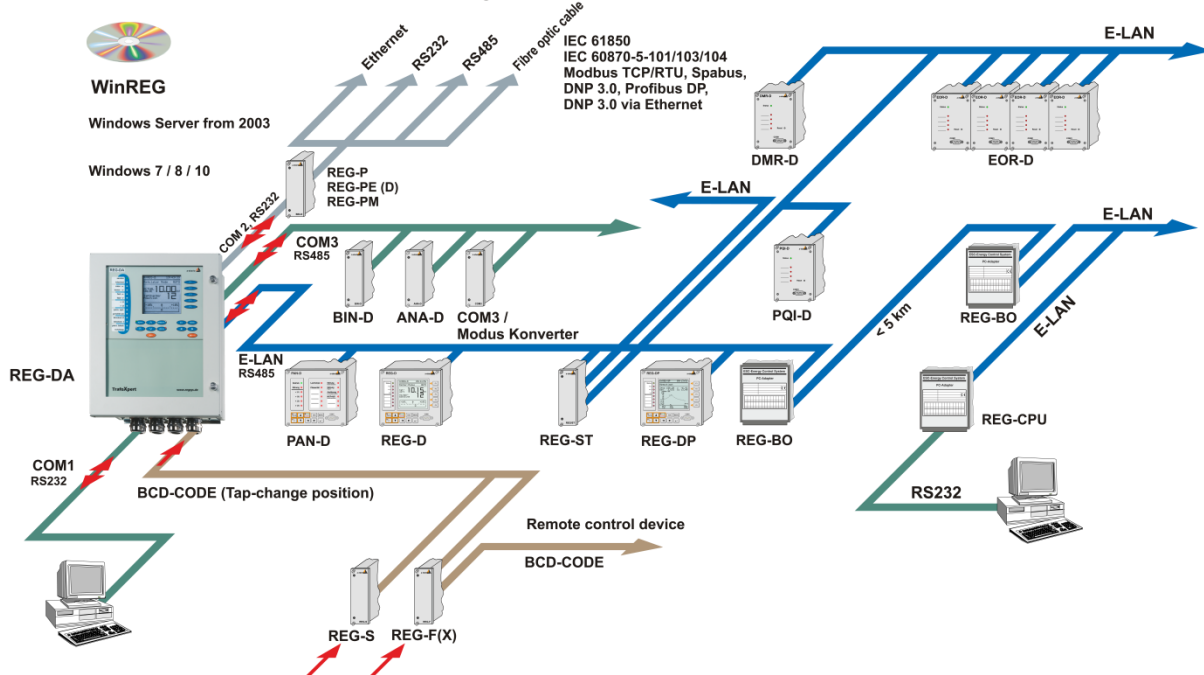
WinREG

Windows Server from 2003

Windows 7 / 8 / 10

Ethernet
RS232
RS485
Fibre optic cable

IEC 61850
IEC 60870-5-101/103/104
Modbus TCP/RTU, Spabus,
DNP 3.0, Profibus DP,
DNP 3.0 via Ethernet

E-LAN

DMR-D

EOR-D

REG-P
REG-PE (D)
REG-PM

COM 2, RS232

E-LAN

COM3
RS485

E-LAN

BIN-D
ANA-D
COM3 /
Modus Konverter

PQI-D

< 5 km

REG-BO

E-LAN

REG-DA

E-LAN
RS485

PAN-D
REG-D
REG-ST
REG-DP
REG-BO

REG-CPU

COM1
RS232

BCD-CODE (Tap-change position)

RS232

Remote control device

BCD-CODE

REG-S
REG-F(X)